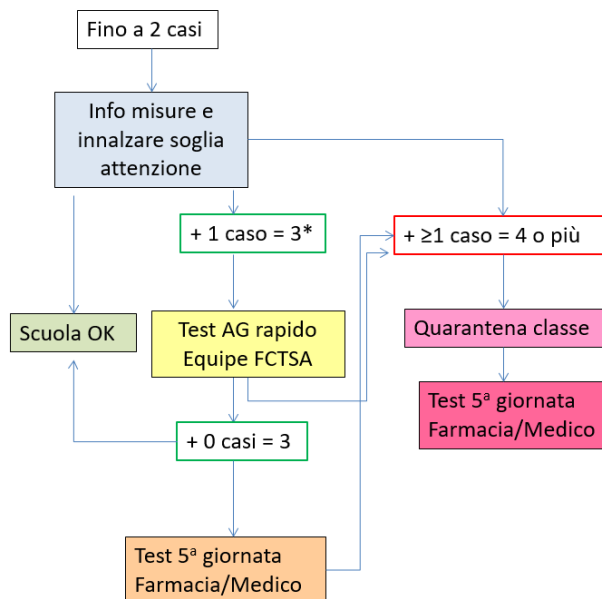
Fino a 2 casi

Info misure e innalzare soglia attenzione

+ 1 caso = 3*

+ ≥1 caso = 4 o più

Scuola OK

Test AG rapido Equipe FCTSA

Quarantena classe

Test 5ª giornata Farmacia/Medico

+ 0 casi = 3

Test 5ª giornata Farmacia/Medico